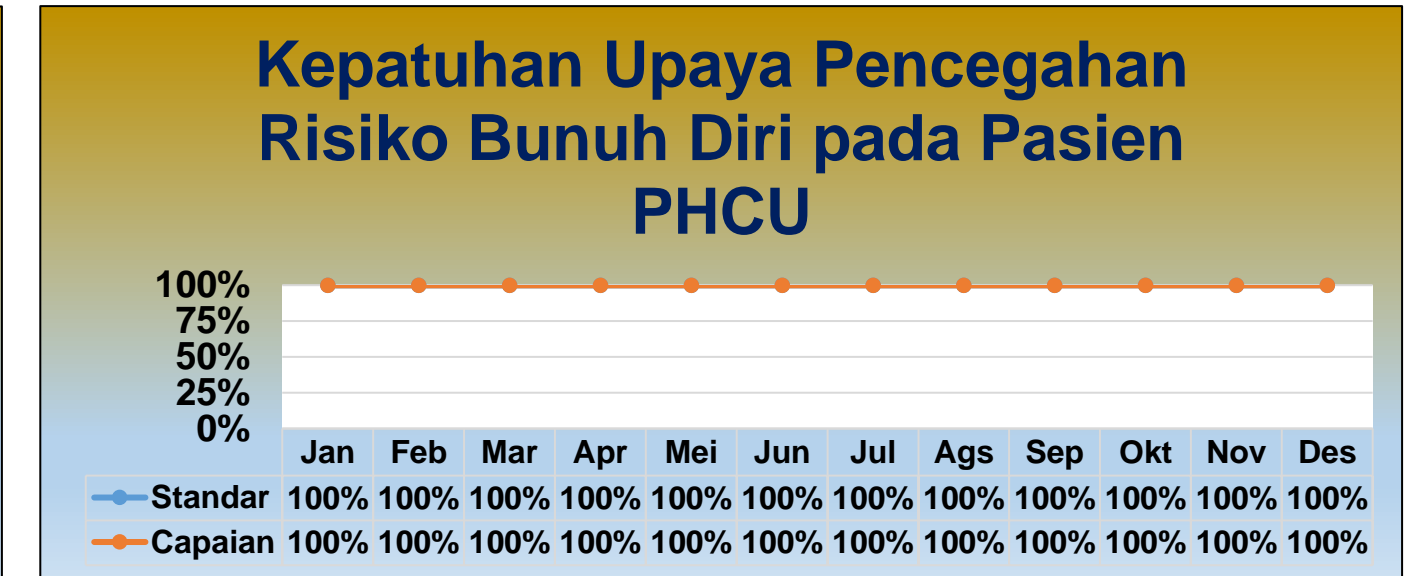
Kepatuhan Upaya Pencegahan Risiko Bunuh Diri pada Pasien PHCU

100%
75%
50%
25%
0%

| | Jan | Feb | Mar | Apr | Mei | Jun | Jul | Ags | Sep | Okt | Nov | Des |
|---|---|---|---|---|---|---|---|---|---|---|---|---|
| Standar | 100% | 100% | 100% | 100% | 100% | 100% | 100% | 100% | 100% | 100% | 100% | 100% |
| Capaian | 100% | 100% | 100% | 100% | 100% | 100% | 100% | 100% | 100% | 100% | 100% | 100% |